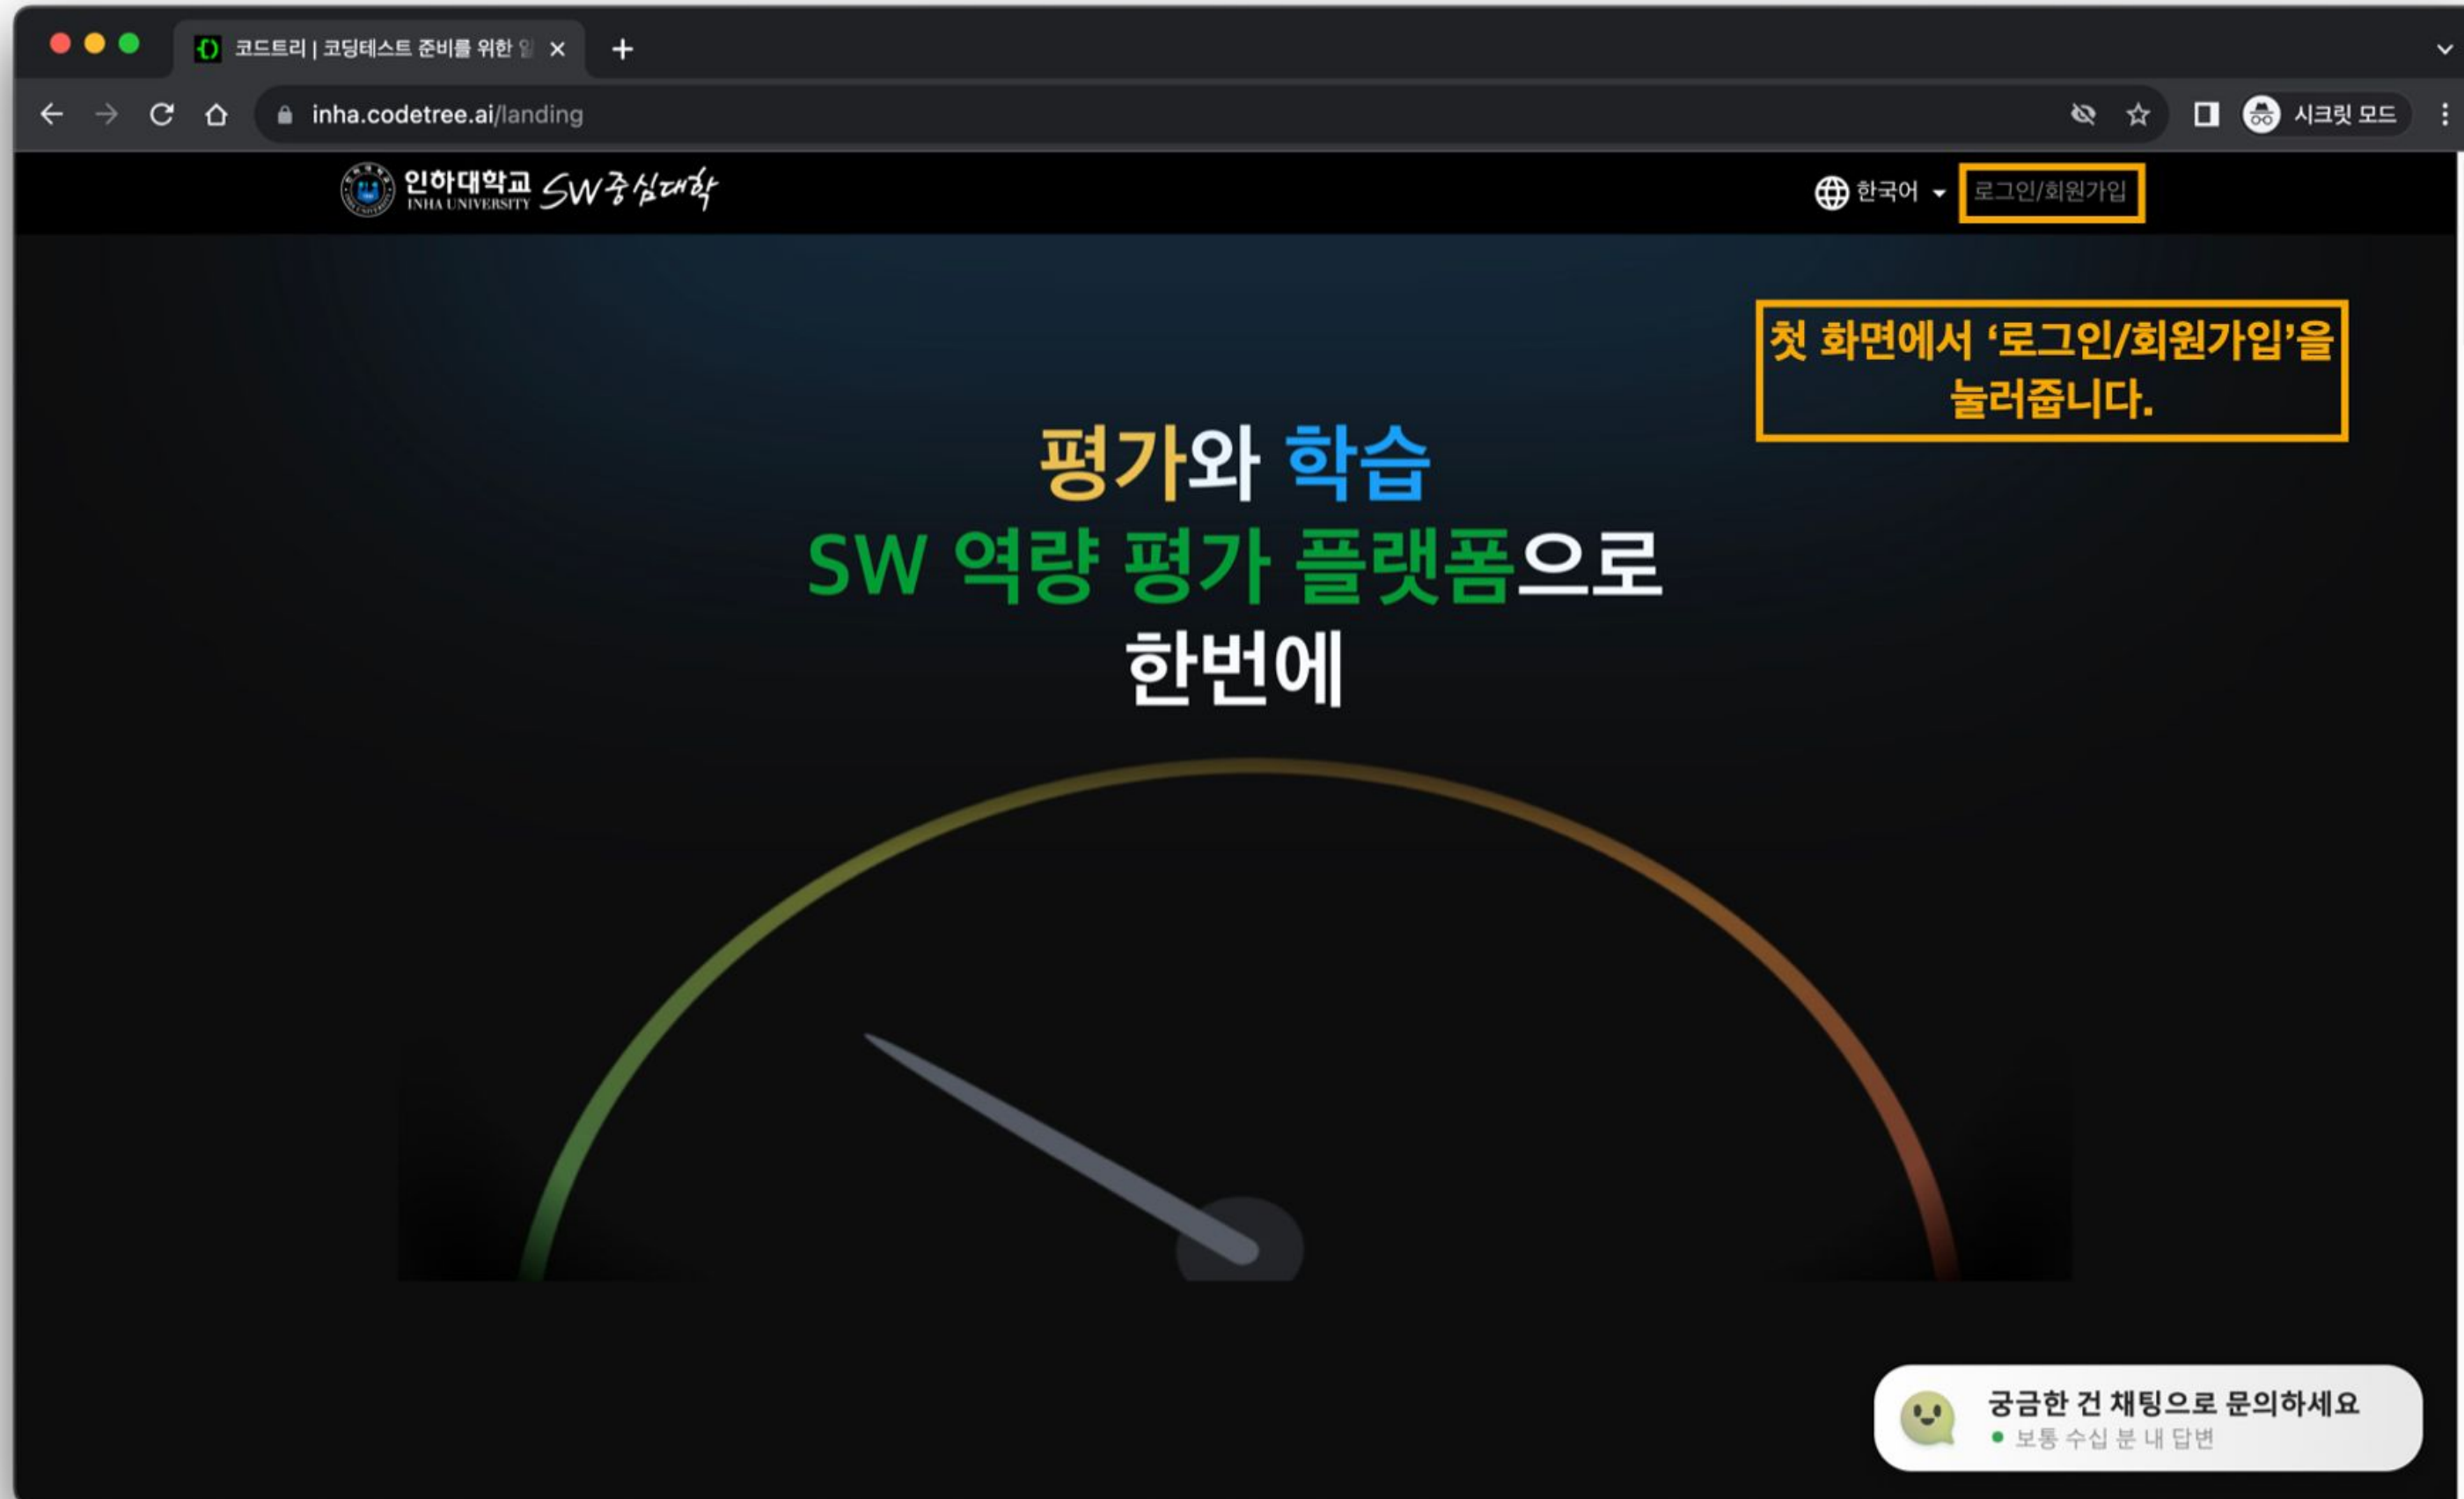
코드트리 | 코딩테스트 준비를 위한 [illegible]

inha.codetree.ai/landing

시크릿 모드

인하대학교 INHA UNIVERSITY SW중심대학

한국어

로그인/회원가입

첫 화면에서 '로그인/회원가입'을 눌러줍니다.

평가와 학습
SW 역량 평가 플랫폼으로
한번에

궁금한 건 채팅으로 문의하세요
보통 수십 분 내 답변